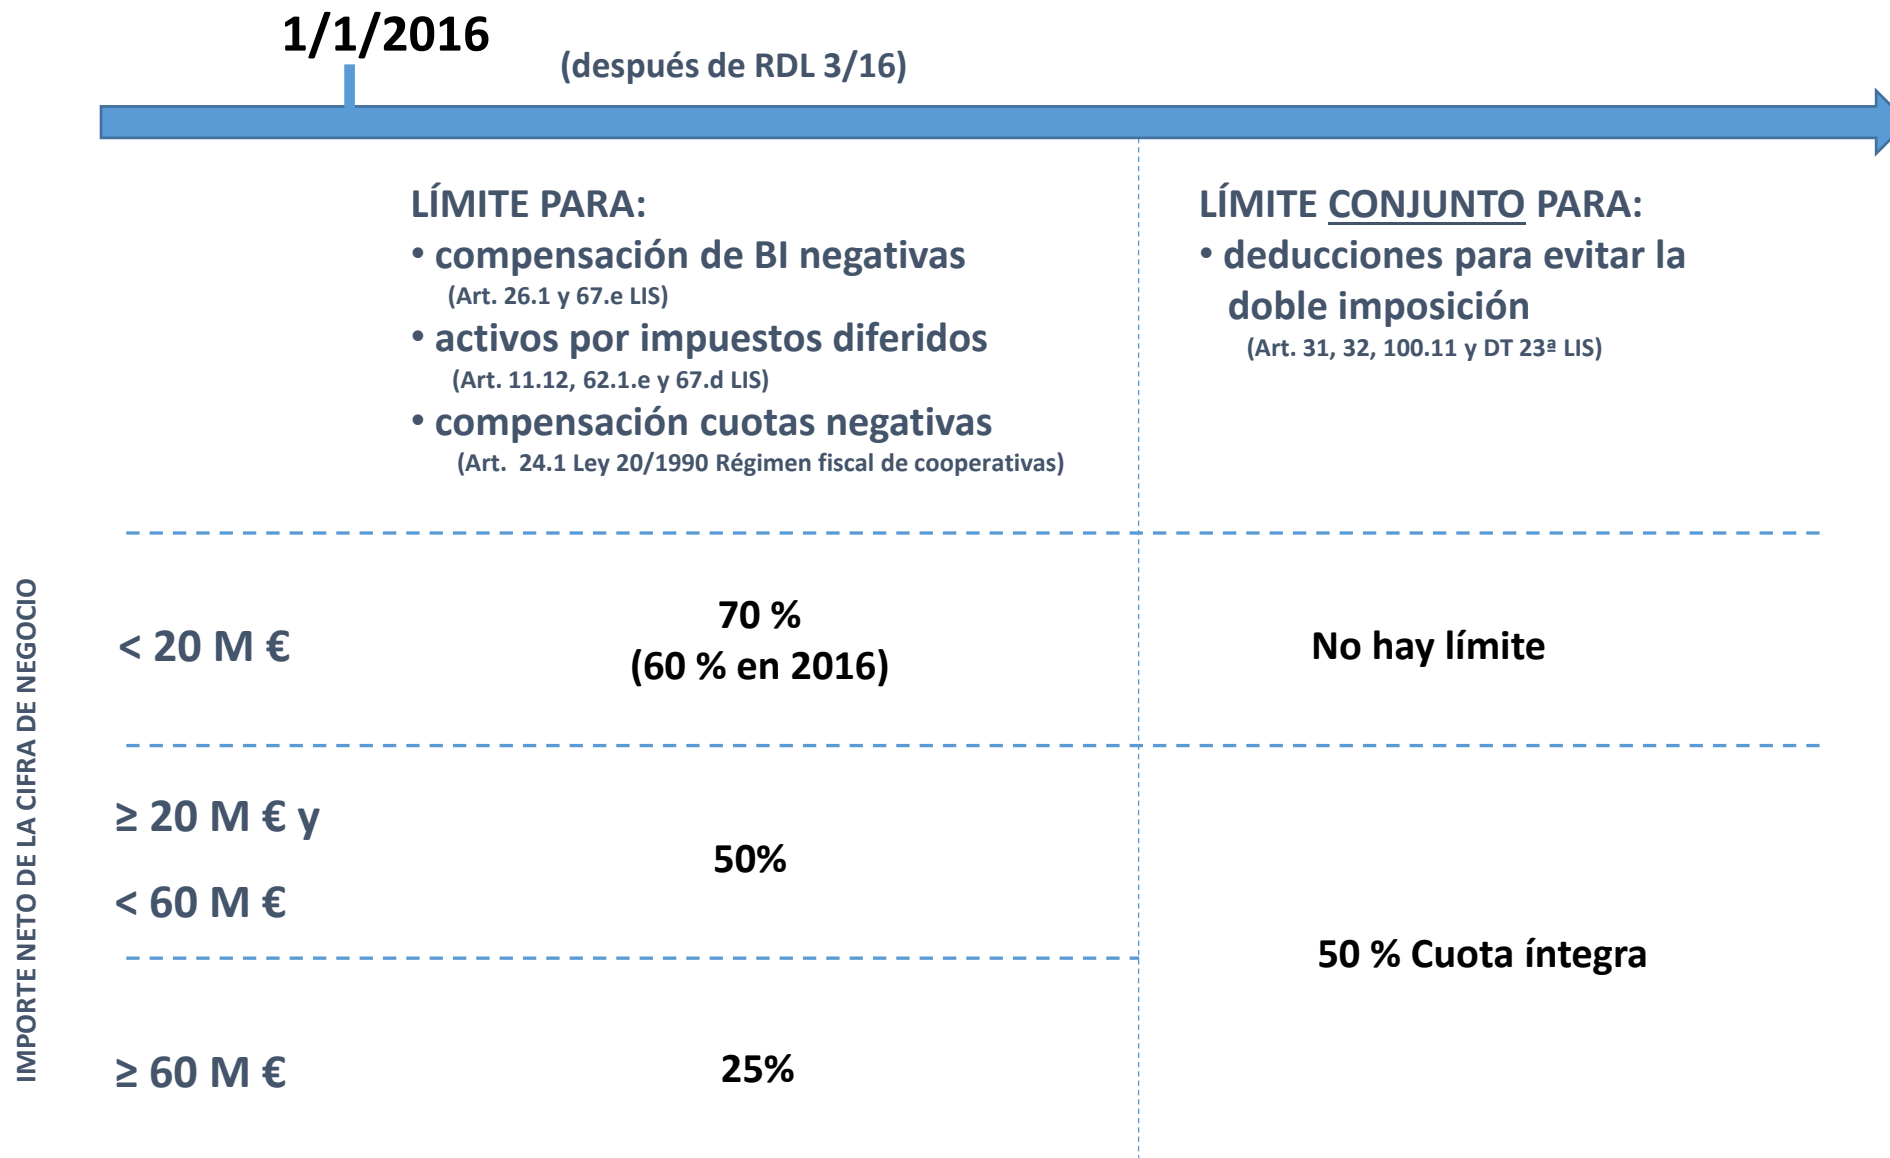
1/1/2016

(después de RDL 3/16)

LÍMITE PARA:
• compensación de BI negativas
(Art. 26.1 y 67.e LIS)
• activos por impuestos diferidos
(Art. 11.12, 62.1.e y 67.d LIS)
• compensación cuotas negativas
(Art. 24.1 Ley 20/1990 Régimen fiscal de cooperativas)

LÍMITE CONJUNTO PARA:
• deducciones para evitar la doble imposición
(Art. 31, 32, 100.11 y DT 23ª LIS)

IMPORTE NETO DE LA CIFRA DE NEGOCIO

< 20 M €

70 %
(60 % en 2016)

No hay límite

≥ 20 M € y
< 60 M €

50%

50 % Cuota íntegra

≥ 60 M €

25%